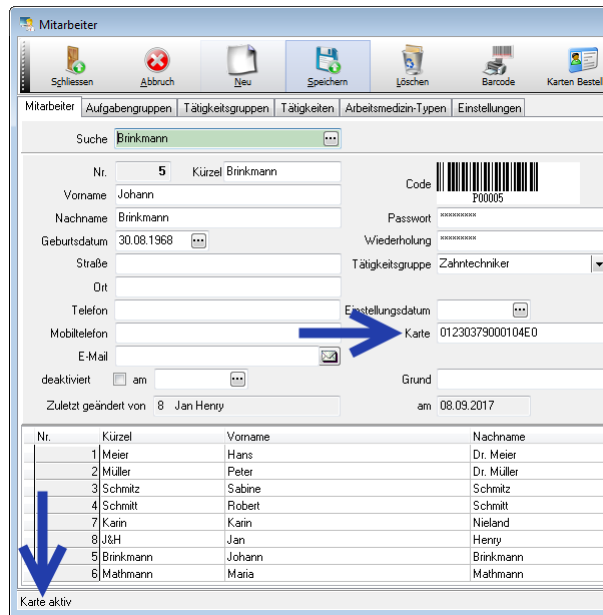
Mitarbeiter

Schliessen Abbruch Neu Speichern Löschen Barcode Karten Bestel

Mitarbeiter | Aufgabengruppen | Tätigkeitsgruppen | Tätigkeiten | Arbeitsmedizin-Typen | Einstellungen

Suche Brinkmann

Nr. 5 Kürzel Brinkmann
Code P00005
Vorname Johann
Nachname Brinkmann
Passwort ********
Geburtsdatum 30.08.1968
Wiederholung ********
Straße
Tätigkeitsgruppe Zahntechniker
Ort
Telefon
Einstellungsdatum
Mobiltelefon
Karte 01230379000104E0
E-Mail
deaktiviert am
Grund
Zuletzt geändert von 8 Jan Henry
am 08.09.2017

| Nr. | Kürzel | Vorname | Nachname |
|---|---|---|---|
| 1 | Meier | Hans | Dr. Meier |
| 2 | Müller | Peter | Dr. Müller |
| 3 | Schmitz | Sabine | Schmitz |
| 4 | Schmitt | Robert | Schmitt |
| 7 | Karin | Karin | Nieland |
| 8 | J&H | Jan | Henry |
| 5 | Brinkmann | Johann | Brinkmann |
| 6 | Mathmann | Maria | Mathmann |

Karte aktiv